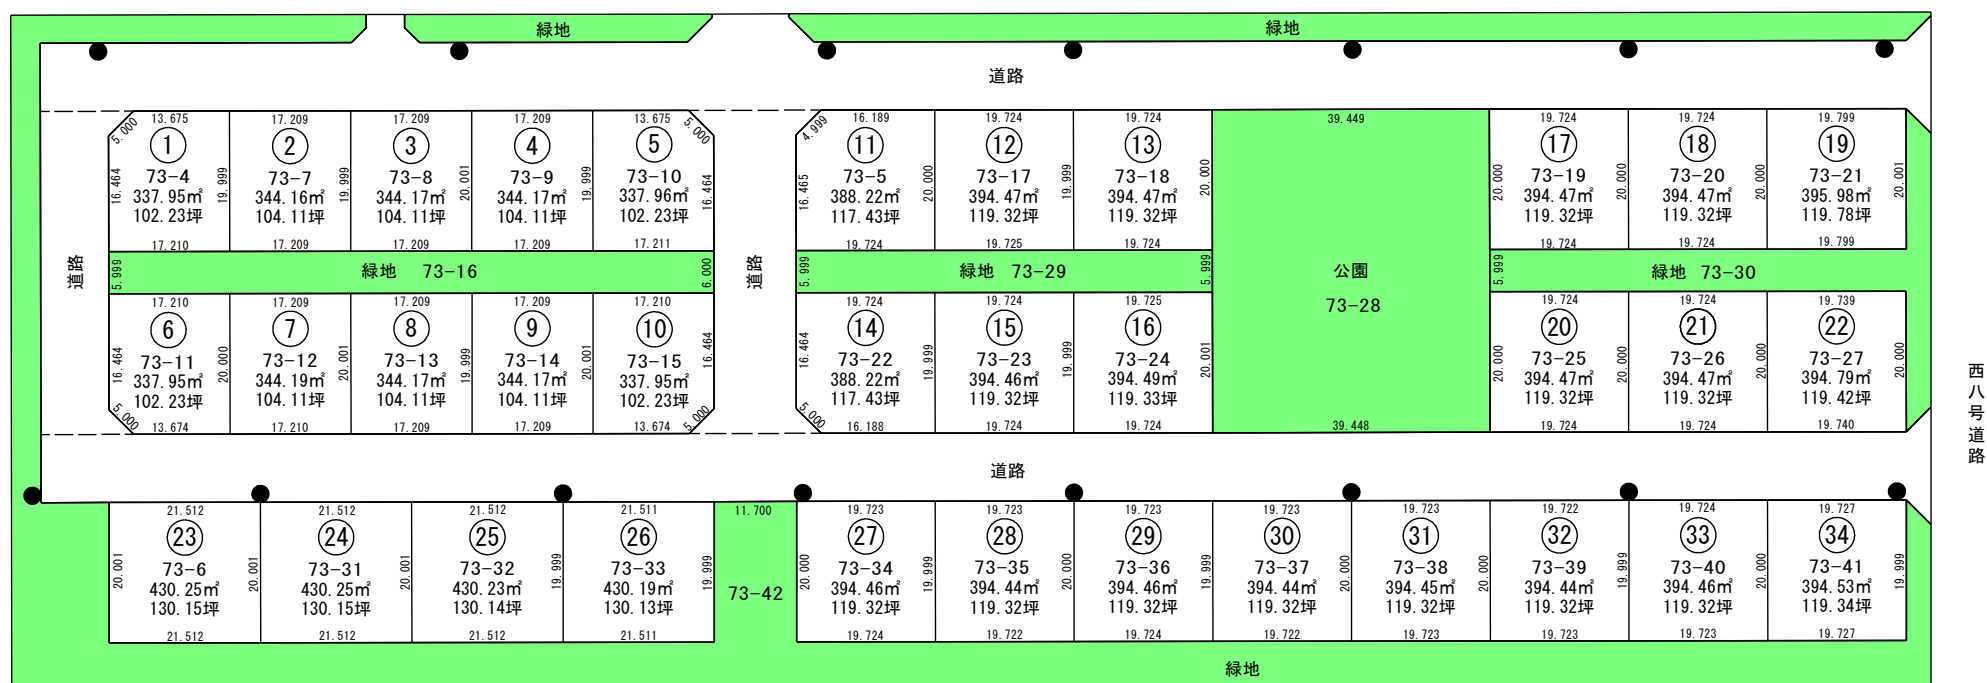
緑地 緑地

道路

13.675 17.209 17.209 17.209 13.675
5.000 5.000
① 73-4 337.95㎡ 102.23坪 16.464 19.999
② 73-7 344.16㎡ 104.11坪 19.999
③ 73-8 344.17㎡ 104.11坪 20.001
④ 73-9 344.17㎡ 104.11坪 19.999
⑤ 73-10 337.96㎡ 102.23坪 16.464
17.210 17.209 17.209 17.209 17.211

道路 5.999 緑地 73-16 6.000 道路

17.210 17.209 17.209 17.209 17.210
⑥ 73-11 337.95㎡ 102.23坪 16.464 20.000
⑦ 73-12 344.19㎡ 104.11坪 20.001
⑧ 73-13 344.17㎡ 104.11坪 19.999
⑨ 73-14 344.17㎡ 104.11坪 20.001
⑩ 73-15 337.95㎡ 102.23坪 16.464
5.000 13.674 17.210 17.209 17.209 13.674 5.000

4.999 16.189 19.724 19.724 39.449 19.724 19.724 19.799
⑪ 73-5 388.22㎡ 117.43坪 16.465 20.000
⑫ 73-17 394.47㎡ 119.32坪 19.999
⑬ 73-18 394.47㎡ 119.32坪 20.000
⑰ 73-19 394.47㎡ 119.32坪 20.000
⑱ 73-20 394.47㎡ 119.32坪 20.000
⑲ 73-21 395.98㎡ 119.78坪 20.001
19.724 19.725 19.724 19.724 19.724 19.799

5.999 緑地 73-29 5.999 公園 73-28 5.999 緑地 73-30

19.724 19.724 19.725 19.724 19.724 19.739
⑭ 73-22 388.22㎡ 117.43坪 16.464 19.999
⑮ 73-23 394.46㎡ 119.32坪 19.999
⑯ 73-24 394.49㎡ 119.33坪 20.001
⑳ 73-25 394.47㎡ 119.32坪 20.000
㉑ 73-26 394.47㎡ 119.32坪 20.000
㉒ 73-27 394.79㎡ 119.42坪 20.000
5.000 16.188 19.724 19.724 39.448 19.724 19.724 19.740

道路

西八号道路

21.512 21.512 21.512 21.511 11.700
㉓ 73-6 430.25㎡ 130.15坪 20.001 20.001
㉔ 73-31 430.25㎡ 130.15坪 20.001
㉕ 73-32 430.23㎡ 130.14坪 19.999
㉖ 73-33 430.19㎡ 130.13坪 19.999
21.512 21.512 21.512 21.511
73-42

19.723 19.723 19.723 19.723 19.723 19.722 19.724 19.727
㉗ 73-34 394.46㎡ 119.32坪 20.000 19.999
㉘ 73-35 394.44㎡ 119.32坪 20.000
㉙ 73-36 394.46㎡ 119.32坪 19.999
㉚ 73-37 394.44㎡ 119.32坪 20.000
㉛ 73-38 394.45㎡ 119.32坪 20.000
㉜ 73-39 394.44㎡ 119.32坪 19.999
㉝ 73-40 394.46㎡ 119.32坪 20.000
㉞ 73-41 394.53㎡ 119.34坪 19.999
19.724 19.722 19.724 19.722 19.723 19.723 19.723 19.727

緑地